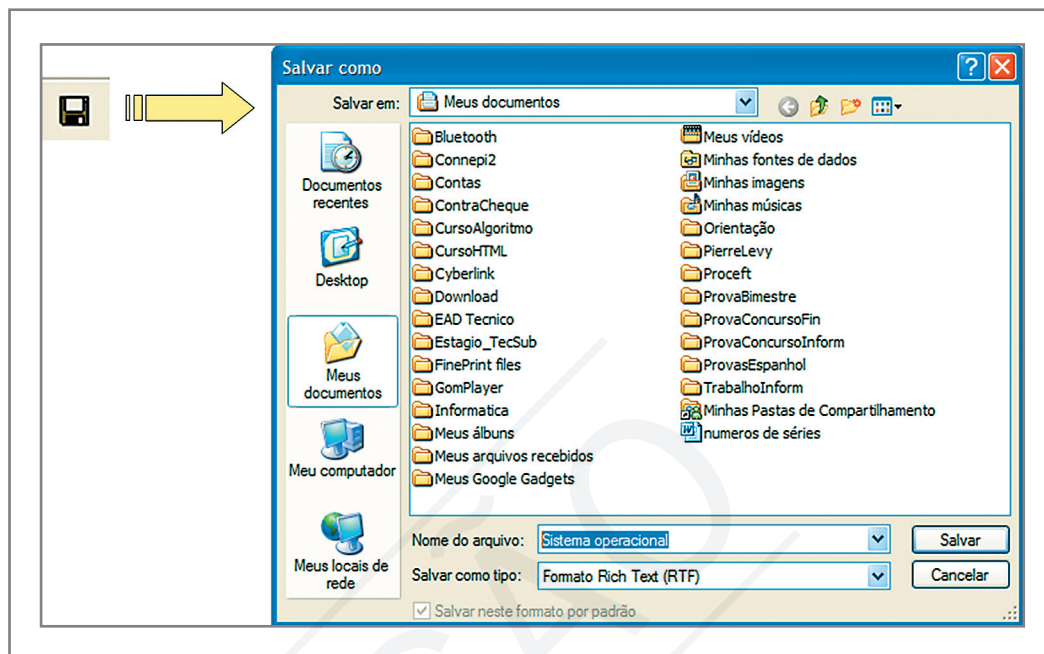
Salvar como

Salvar em: Meus documentos

Documentos recentes

Desktop

Meus documentos

Meu computador

Meus locais de rede

Bluetooth
Connepi2
Contas
ContraCheque
CursoAlgoritmo
CursoHTML
Cyberlink
Download
EAD Tecnico
Estagio_TecSub
FinePrint files
GomPlayer
Informatica
Meus álbuns
Meus arquivos recebidos
Meus Google Gadgets

Meus vídeos
Minhas fontes de dados
Minhas imagens
Minhas músicas
Orientação
PierreLevy
Proceft
ProvaBimestre
ProvaConcursoFin
ProvaConcursoInform
ProvasEspanhol
TrabalhoInform
Minhas Pastas de Compartilhamento
numeros de séries

Nome do arquivo: Sistema operacional
Salvar

Salvar como tipo: Formato Rich Text (RTF)
Cancelar

Salvar neste formato por padrão